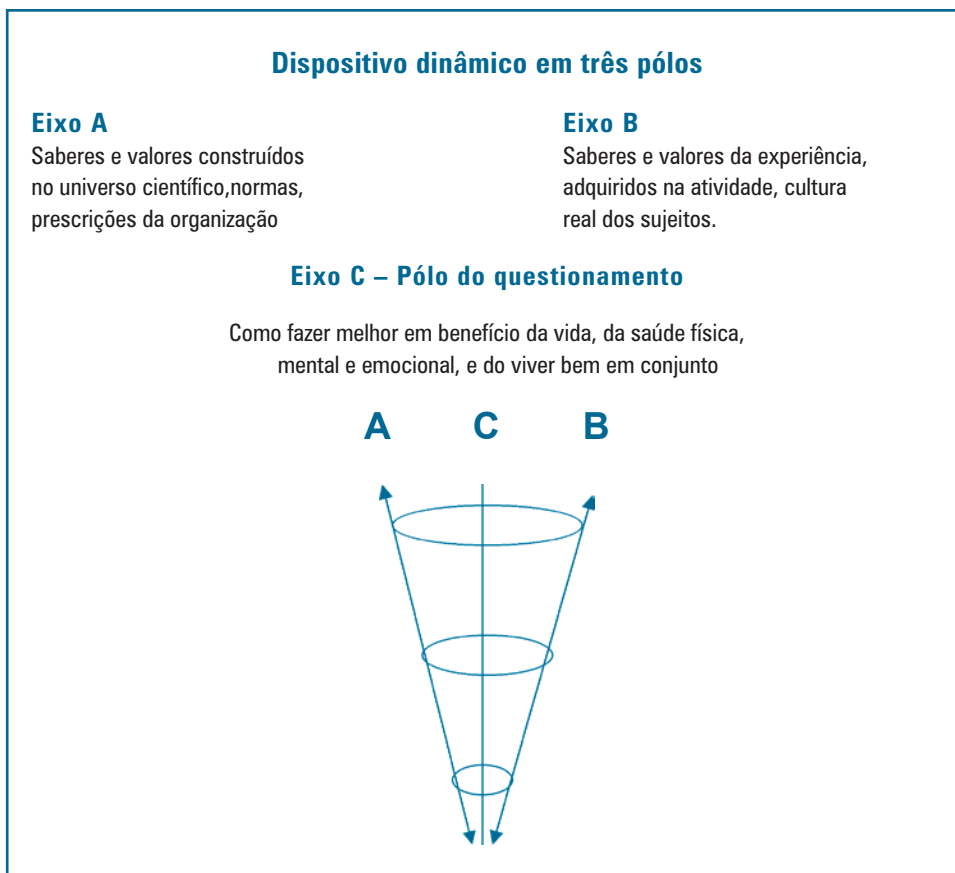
Dispositivo dinâmico em três pólos

Eixo A
Saberes e valores construídos no universo científico,normas, prescrições da organização

Eixo B
Saberes e valores da experiência, adquiridos na atividade, cultura real dos sujeitos.

Eixo C – Pólo do questionamento

Como fazer melhor em benefício da vida, da saúde física, mental e emocional, e do viver bem em conjunto

A C B